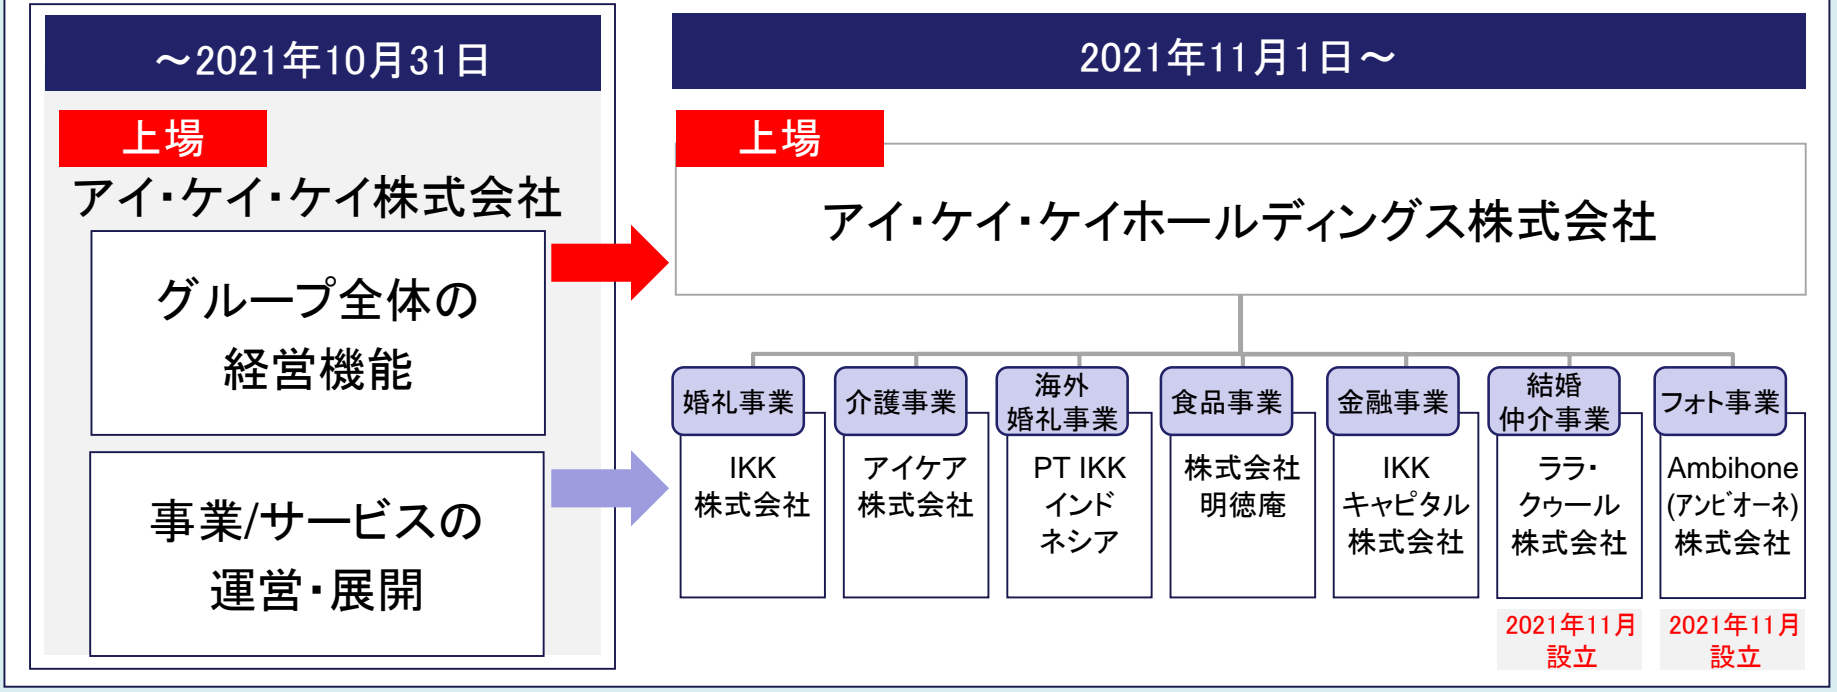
～2021年10月31日

上場

アイ・ケイ・ケイ株式会社

グループ全体の経営機能

事業/サービスの運営・展開

2021年11月1日～

上場

アイ・ケイ・ケイホールディングス株式会社

婚礼事業

IKK株式会社

介護事業

アイケア株式会社

海外婚礼事業

PT IKK インドネシア

食品事業

株式会社明徳庵

金融事業

IKKキャピタル株式会社

結婚仲介事業

ララ・クゥール株式会社

2021年11月設立

フォト事業

Ambihone (アンビオーネ) 株式会社

2021年11月設立